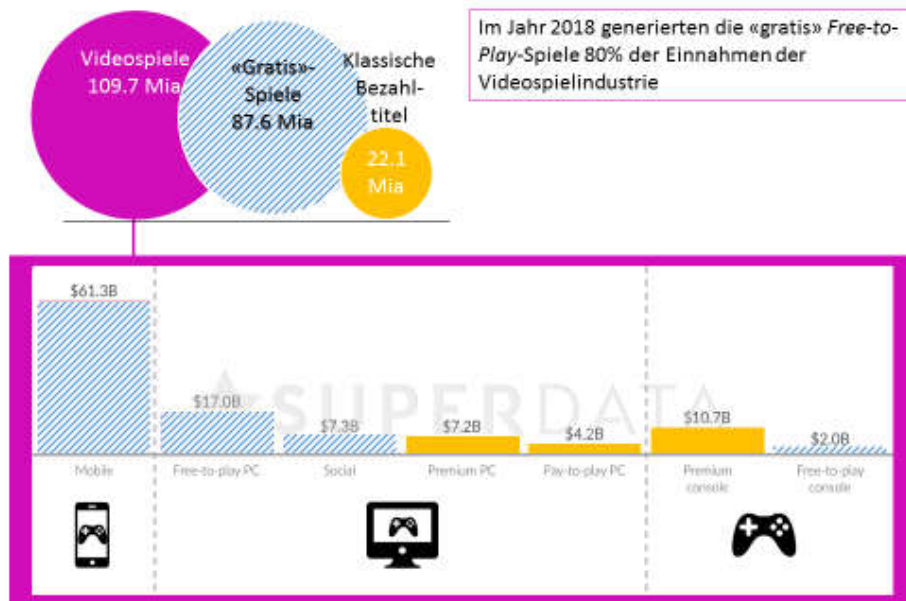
Videospiele 109.7 Mia

«Gratis»-Spiele 87.6 Mia

Klassische Bezahltitel

22.1 Mia

Im Jahr 2018 generierten die «gratis» *Free-to-Play*-Spiele 80% der Einnahmen der Videospielindustrie

SUPERDATA

| $61.3B | $17.0B | $7.3B | $7.2B | $4.2B | $10.7B | $2.0B |
|---|---|---|---|---|---|---|
| Mobile | Free-to-play PC | Social | Premium PC | Pay-to-play PC | Premium console | Free-to-play console |